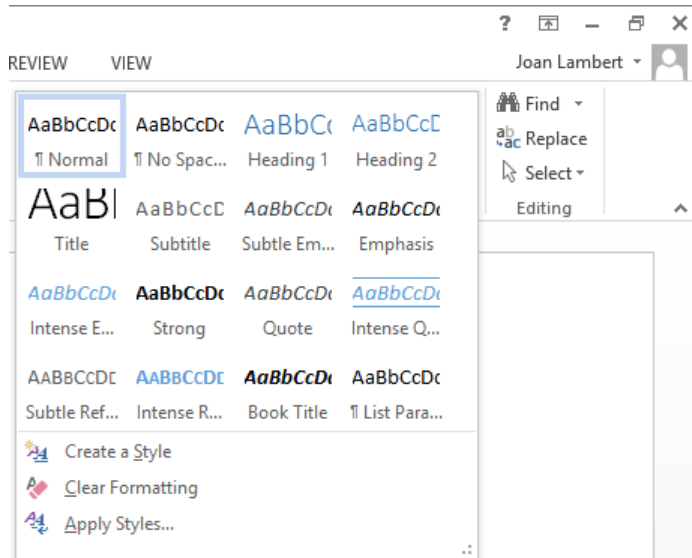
? – ✕

REVIEW VIEW

Joan Lambert

Find
Replace
Select
Editing

AaBbCcDc
¶ Normal

AaBbCcDc
¶ No Spac...

AaBbCc
Heading 1

AaBbCcD
Heading 2

AaBl
Title

AaBbCcD
Subtitle

AaBbCcDc
Subtle Em...

AaBbCcDc
Emphasis

AaBbCcDc
Intense E...

AaBbCcDc
Strong

AaBbCcDc
Quote

AaBbCcDc
Intense Q...

AABBCCDE
Subtle Ref...

AABBCCDE
Intense R...

AaBbCcDc
Book Title

AaBbCcDc
¶ List Para...

Create a Style
Clear Formatting
Apply Styles...